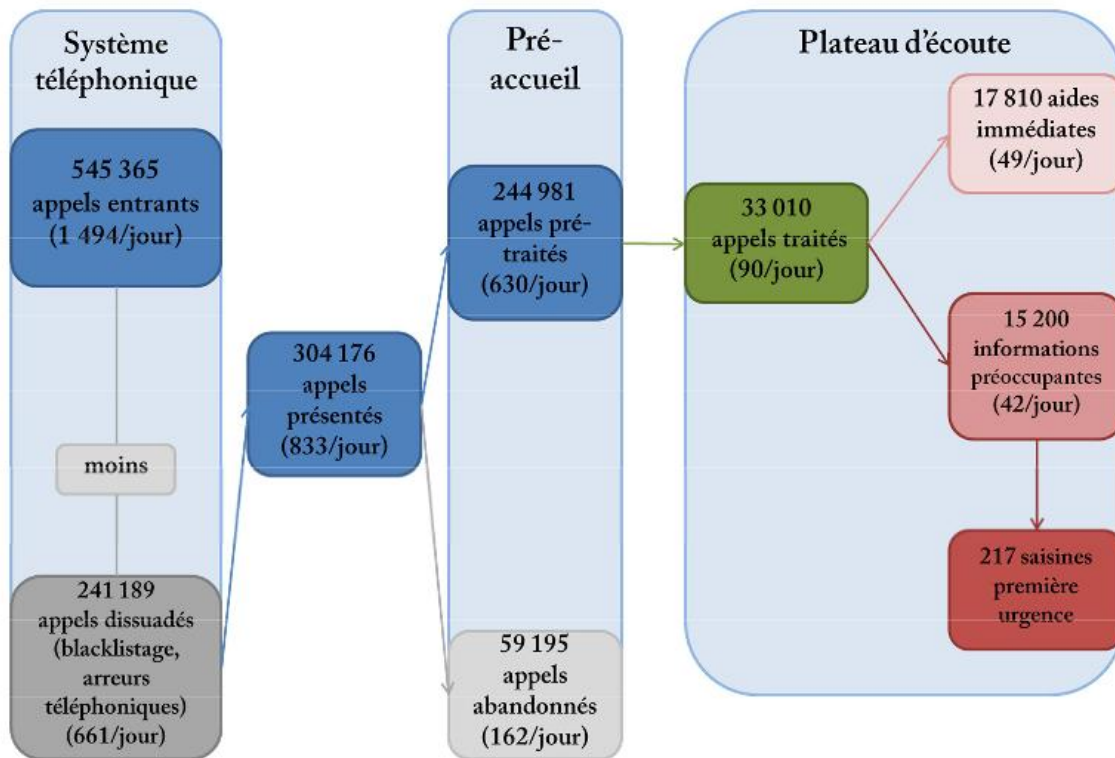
Système téléphonique

545 365 appels entrants (1 494/jour)

moins

241 189 appels dissuadés (blacklistage, arreurs téléphoniques) (661/jour)

304 176 appels présentés (833/jour)

Pré-accueil

244 981 appels prétraités (630/jour)

59 195 appels abandonnés (162/jour)

Plateau d'écoute

33 010 appels traités (90/jour)

17 810 aides immédiates (49/jour)

15 200 informations préoccupantes (42/jour)

217 saisines première urgence